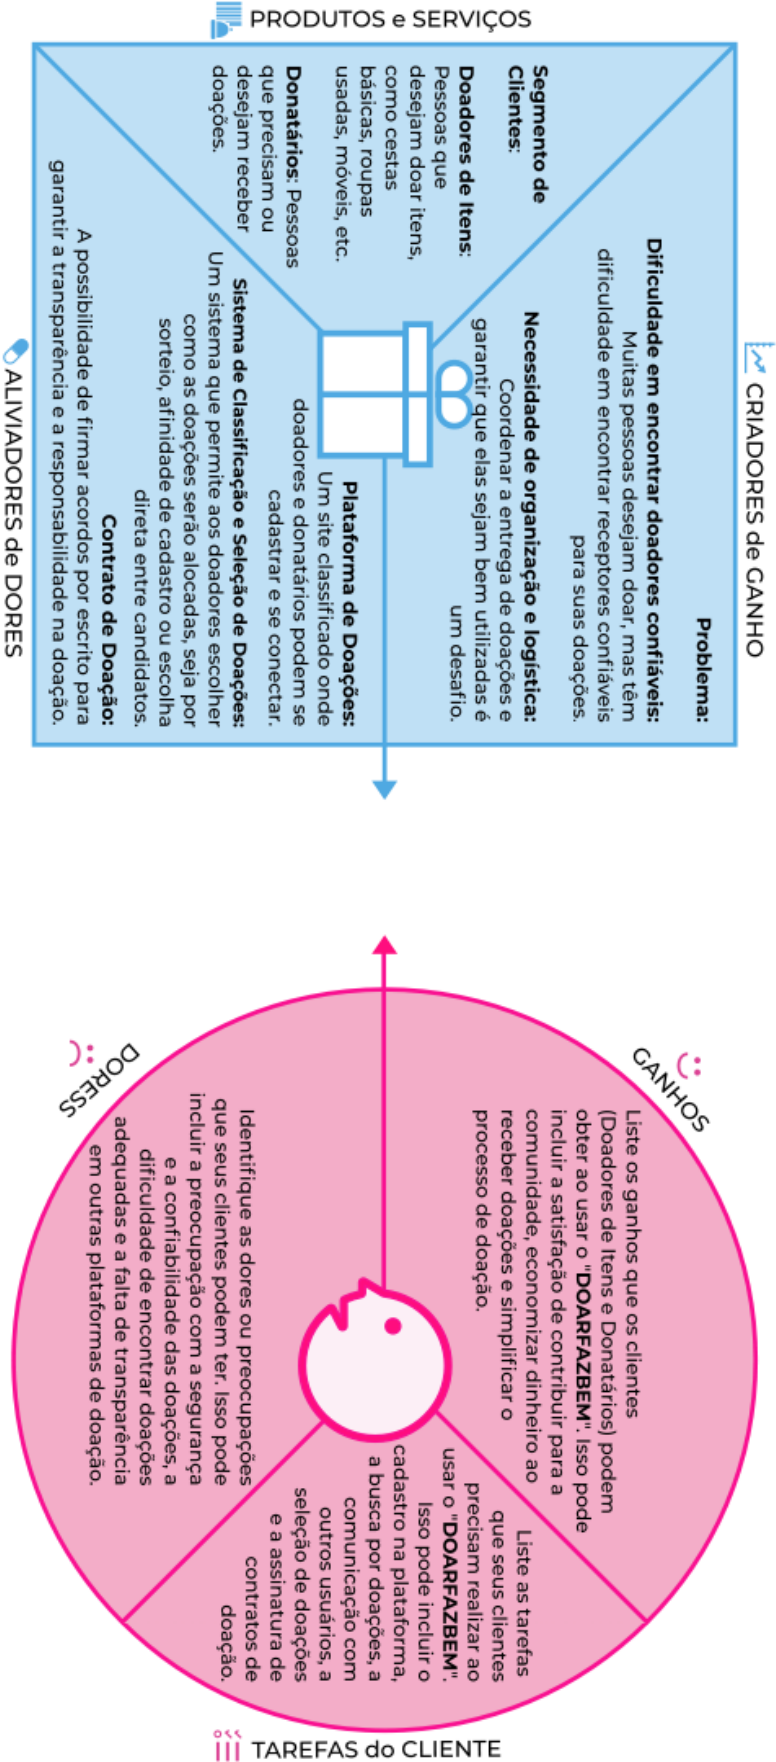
PRODUTOS e SERVIÇOS

CRIADORES de GANHO

ALIVIADORES de DORES

Problema:
Dificuldade em encontrar doadores confiáveis: Muitas pessoas desejam doar, mas têm dificuldade em encontrar receptores confiáveis para suas doações.

Necessidade de organização e logística: Coordenar a entrega de doações e garantir que elas sejam bem utilizadas é um desafio.

Segmento de Clientes:
Doadores de Itens: Pessoas que desejam doar itens, como cestas básicas, roupas usadas, móveis, etc.
Donatários: Pessoas que precisam ou desejam receber doações.

Plataforma de Doações: Um site classificado onde doadores e donatários podem se cadastrar e se conectar.

Sistema de Classificação e Seleção de Doações: Um sistema que permite aos doadores escolher como as doações serão alocadas, seja por sorteio, afinidade de cadastro ou escolha direta entre candidatos.

Contrato de Doação: A possibilidade de firmar acordos por escrito para garantir a transparência e a responsabilidade na doação.

GANHOS

Liste os ganhos que os clientes (Doadores de Itens e Donatários) podem obter ao usar o "DOARFAZBEM". Isso pode incluir a satisfação de contribuir para a comunidade, economizar dinheiro ao receber doações e simplificar o processo de doação.

DORESS

Identifique as dores ou preocupações que seus clientes podem ter. Isso pode incluir a preocupação com a segurança e a confiabilidade das doações, a dificuldade de encontrar doações adequadas e a falta de transparência em outras plataformas de doação.

Liste as tarefas que seus clientes precisam realizar ao usar o "DOARFAZBEM". Isso pode incluir o cadastro na plataforma, a busca por doações, a comunicação com outros usuários, a seleção de doações e a assinatura de contratos de doação.

TAREFAS do CLIENTE